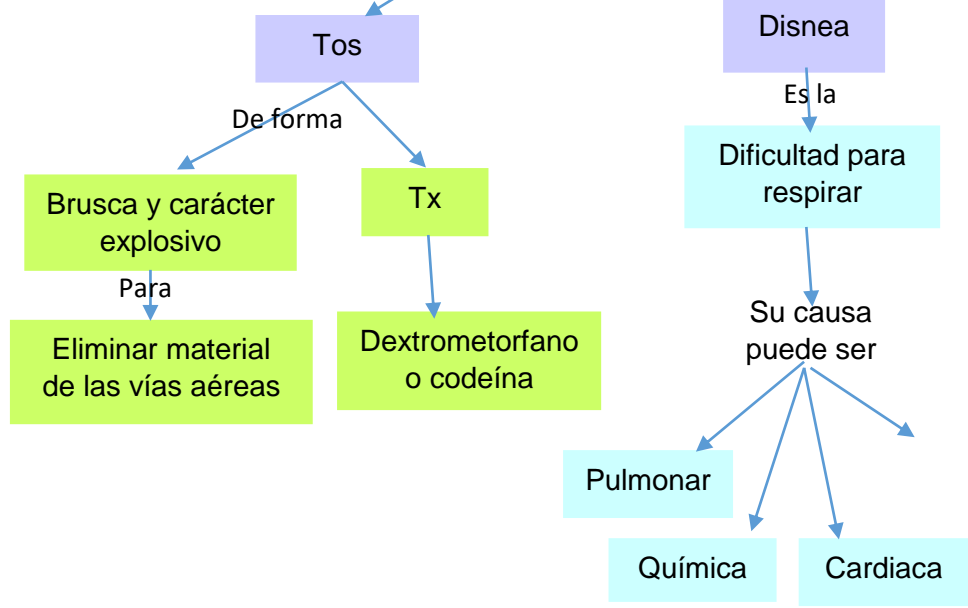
Tos

De forma

Brusca y carácter explosivo

Para

Eliminar material de las vías aéreas

Tx

Dextrometorfano o codeína

Disnea

Es la

Dificultad para respirar

Su causa puede ser

Pulmonar

Química

Cardiaca